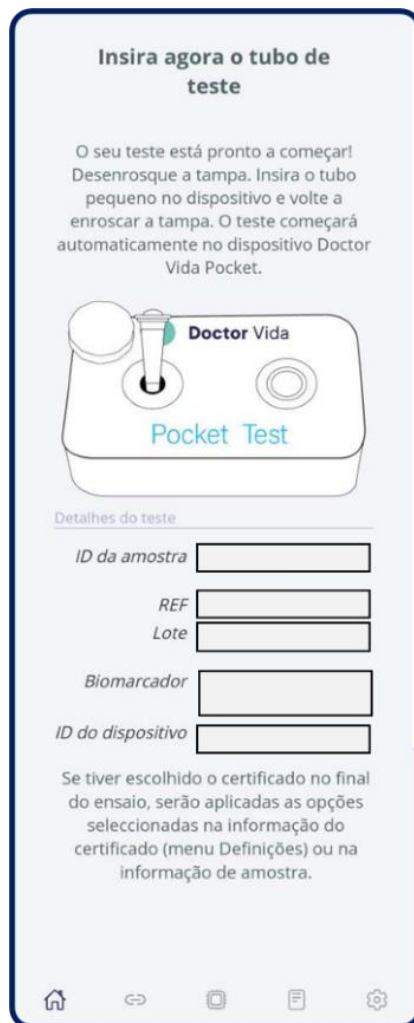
Insira agora o tubo de teste

O seu teste está pronto a começar! Desenrosque a tampa. Insira o tubo pequeno no dispositivo e volte a enroscar a tampa. O teste começará automaticamente no dispositivo Doctor Vida Pocket.

Doctor Vida

Pocket Test

Detalhes do teste

ID da amostra

REF

Lote

Biomarcador

ID do dispositivo

Se tiver escolhido o certificado no final do ensaio, serão aplicadas as opções seleccionadas na informação do certificado (menu Definições) ou na informação de amostra.